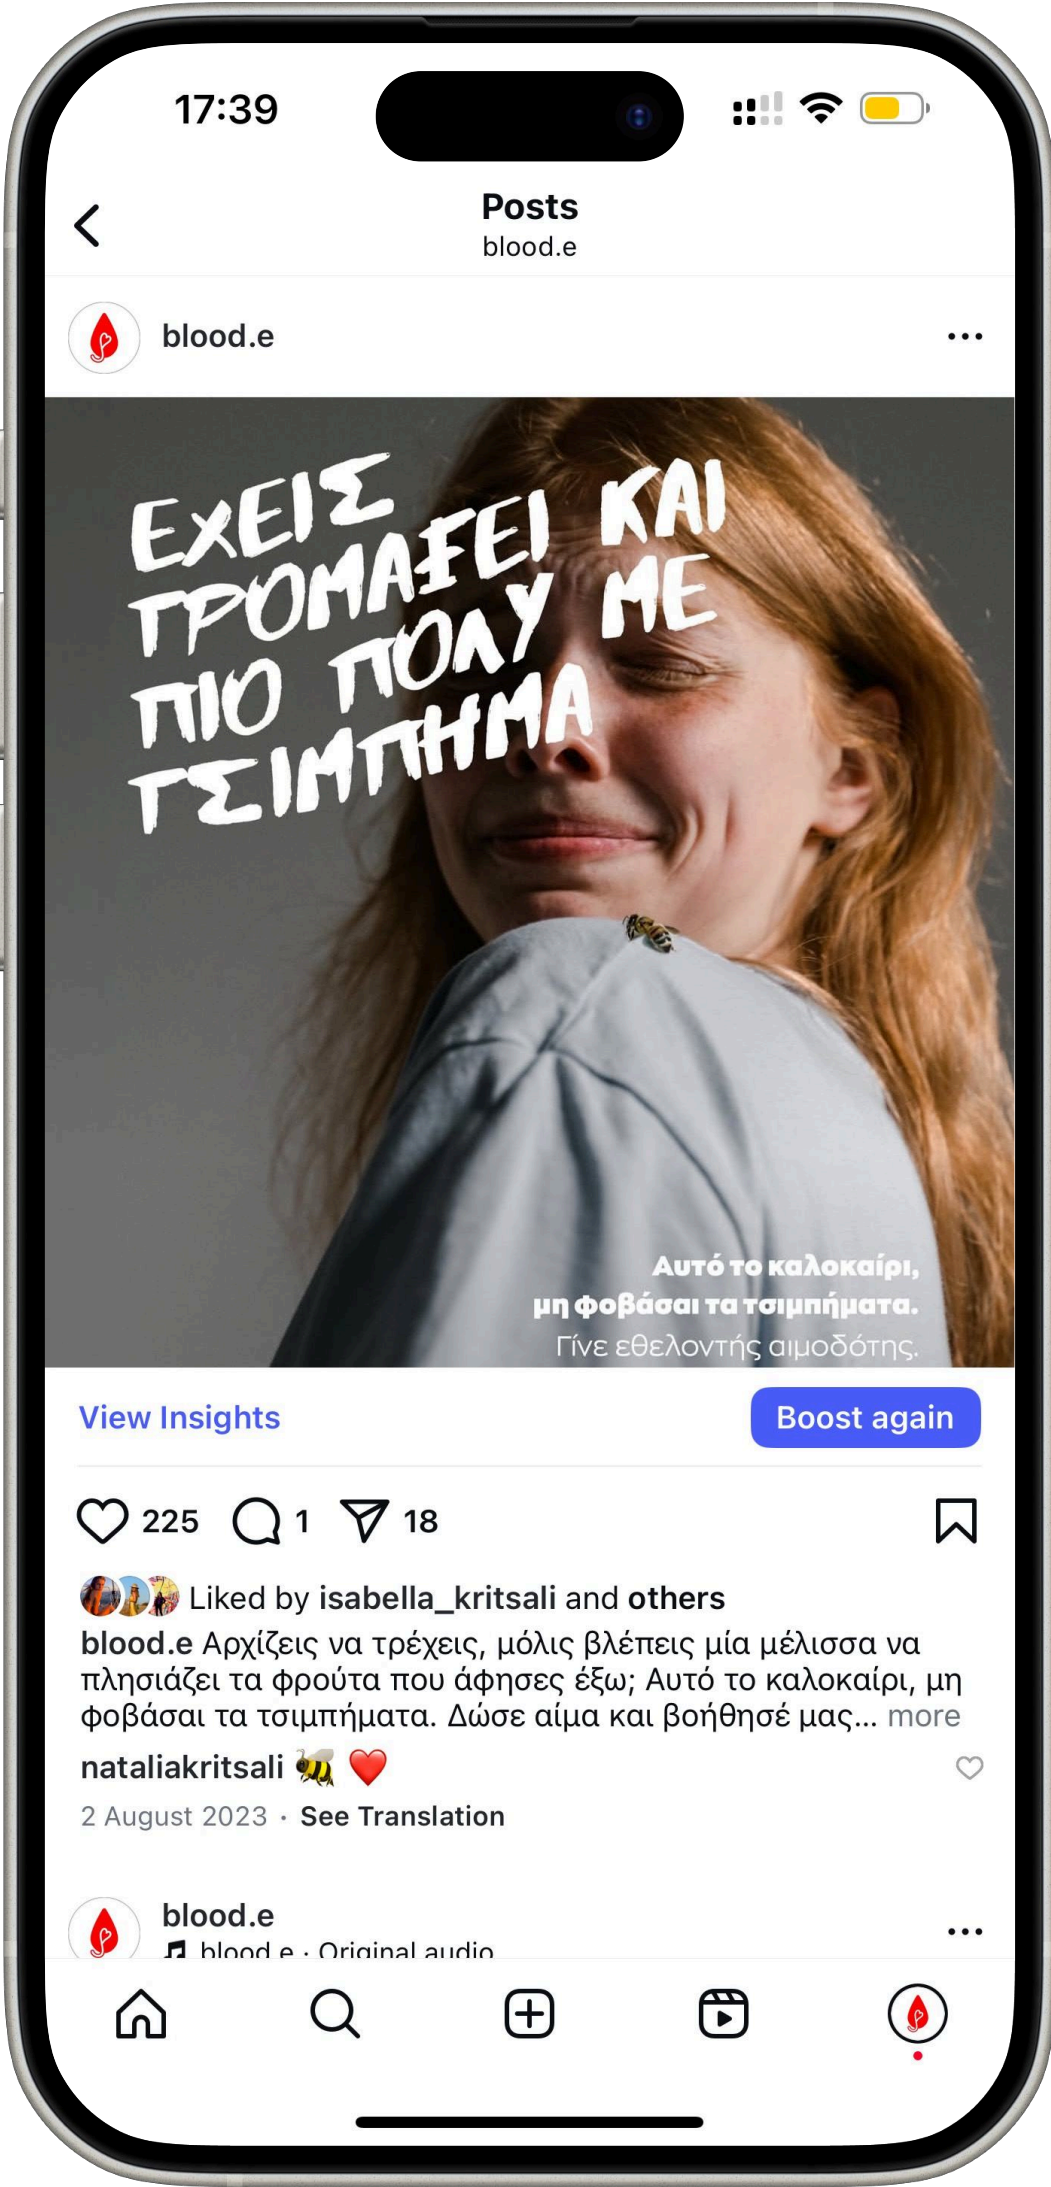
17:39

Posts
blood.e

blood.e

ΕΧΕΙΣ ΤΡΟΜΑΞΕΙ ΚΑΙ ΠΙΟ ΠΟΛΥ ΜΕ ΤΣΙΜΠΗΜΑ

Αυτό το καλοκαίρι, μη φοβάσαι τα τσιμπήματα. Γίνε εθελοντής αιμοδότης.

View Insights
Boost again

225 1 18

Liked by isabella_kritsali and others
blood.e Αρχίζεις να τρέχεις, μόλις βλέπεις μία μέλισσα να πλησιάζει τα φρούτα που άφησες έξω; Αυτό το καλοκαίρι, μη φοβάσαι τα τσιμπήματα. Δώσε αίμα και βοήθησέ μας... more
nataliakritsali 🐝 ❤️
2 August 2023 · See Translation

blood.e
blood.e · Original audio